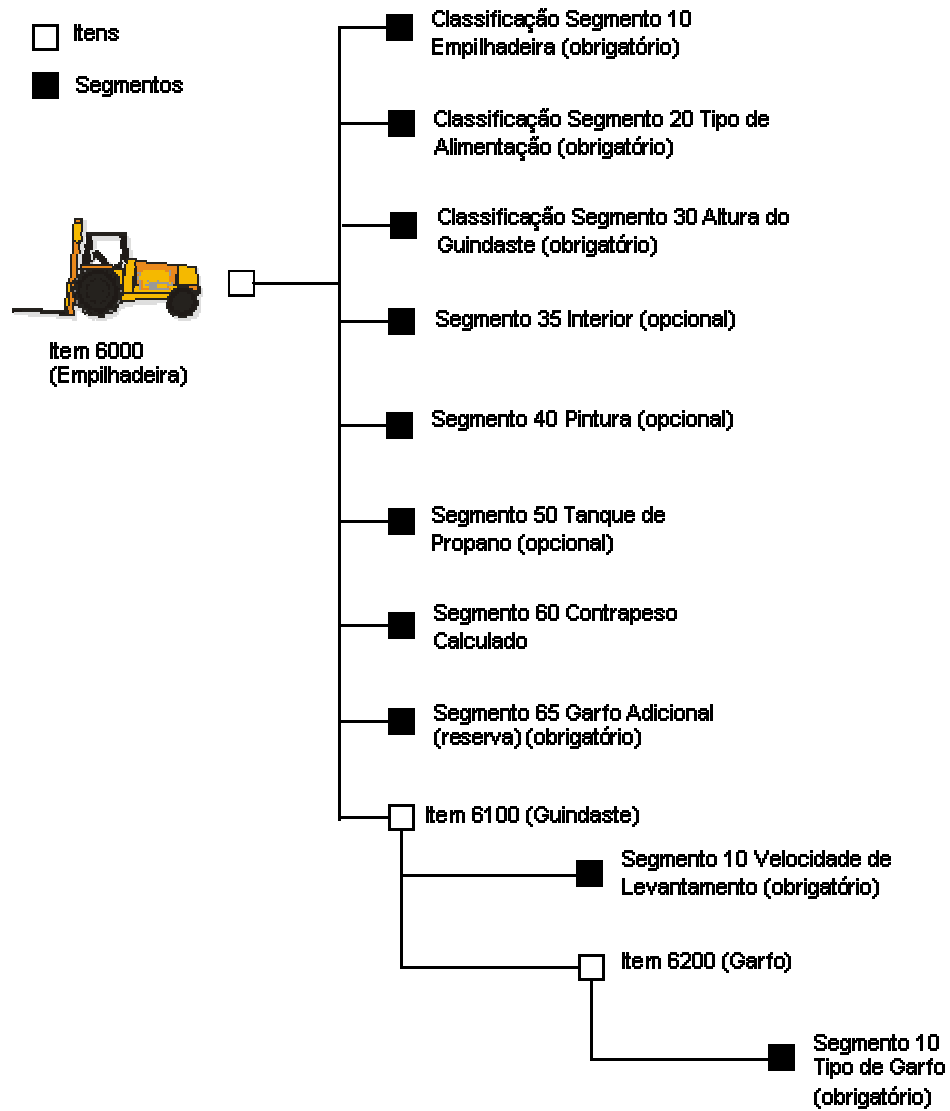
Itens

Segmentos

Item 6000 (Empilhadeira)

Classificação Segmento 10 Empilhadeira (obrigatório)

Classificação Segmento 20 Tipo de Alimentação (obrigatório)

Classificação Segmento 30 Altura do Guindaste (obrigatório)

Segmento 35 Interior (opcional)

Segmento 40 Pintura (opcional)

Segmento 50 Tanque de Propano (opcional)

Segmento 60 Contrapeso Calculado

Segmento 65 Garfo Adicional (reserva) (obrigatório)

Item 6100 (Guindaste)

Segmento 10 Velocidade de Levantamento (obrigatório)

Item 6200 (Garfo)

Segmento 10 Tipo de Garfo (obrigatório)